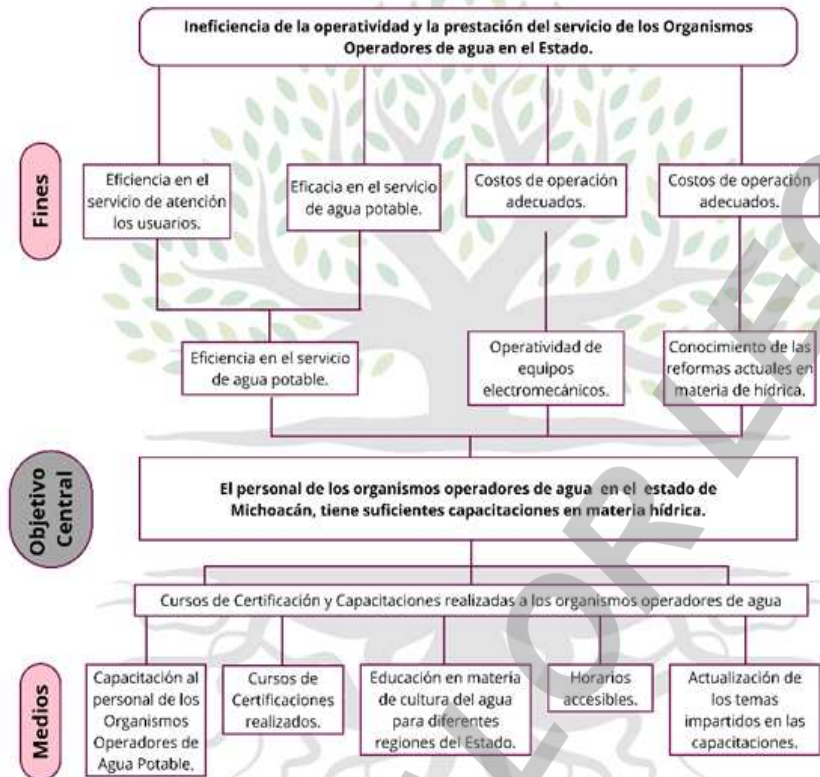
Ineficiencia de la operatividad y la prestación del servicio de los Organismos Operadores de agua en el Estado.

Fines

Eficiencia en el servicio de atención los usuarios.

Eficacia en el servicio de agua potable.

Costos de operación adecuados.

Costos de operación adecuados.

Eficiencia en el servicio de agua potable.

Operatividad de equipos electromecánicos.

Conocimiento de las reformas actuales en materia de hídrica.

Objetivo Central

El personal de los organismos operadores de agua en el estado de Michoacán, tiene suficientes capacitaciones en materia hídrica.

Cursos de Certificación y Capacitaciones realizadas a los organismos operadores de agua

Medios

Capacitación al personal de los Organismos Operadores de Agua Potable.

Cursos de Certificaciones realizados.

Educación en materia de cultura del agua para diferentes regiones del Estado.

Horarios accesibles.

Actualización de los temas impartidos en las capacitaciones.